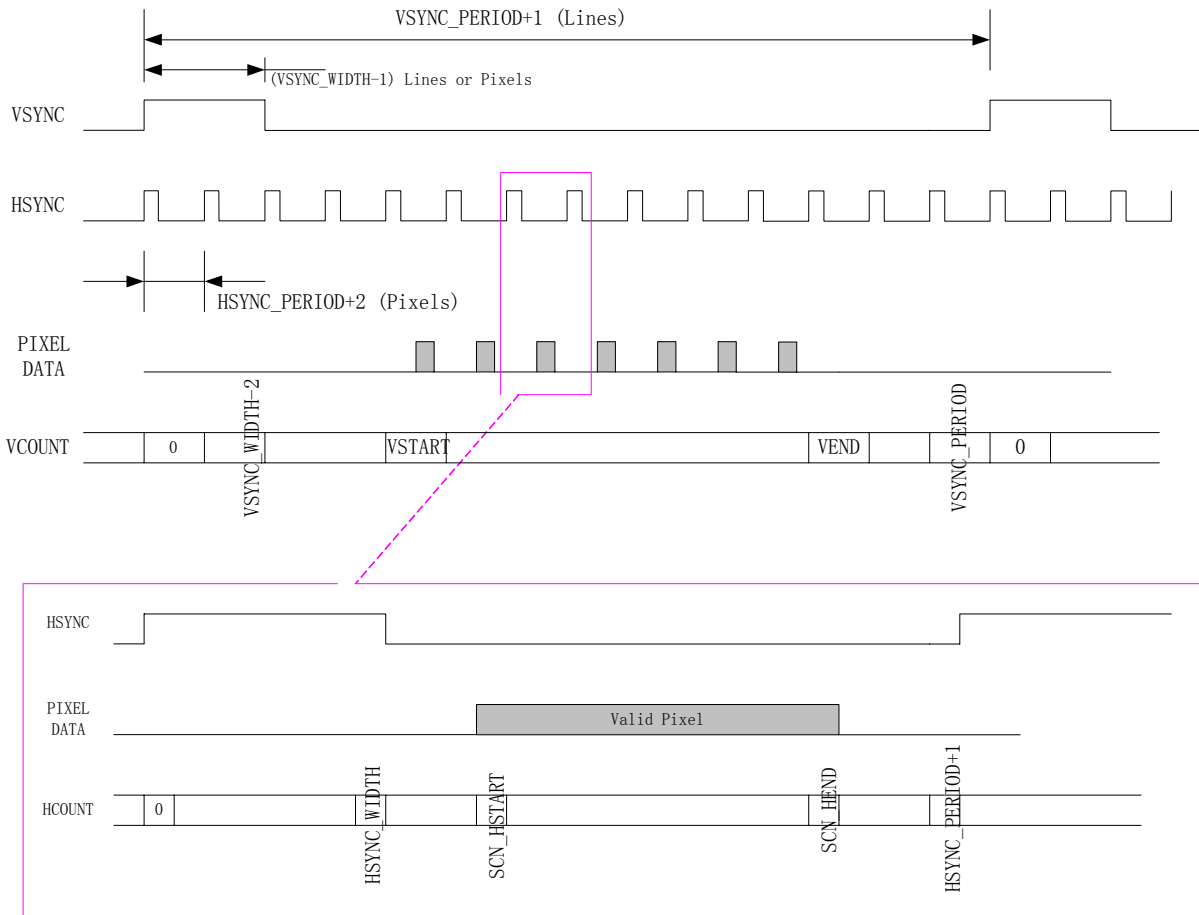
VSYNC_PERIOD+1 (Lines)

(VSYNC_WIDTH-1) Lines or Pixels

VSYNC

HSYNC

HSYNC_PERIOD+2 (Pixels)

PIXEL DATA

VCOUNT

0

VSYNC_WIDTH-2

VSTART

VEND

VSYNC_PERIOD

0

HSYNC

PIXEL DATA

Valid Pixel

HCOUNT

0

HSYNC_WIDTH

SCN_HSTART

SCN_HEND

HSYNC_PERIOD+1